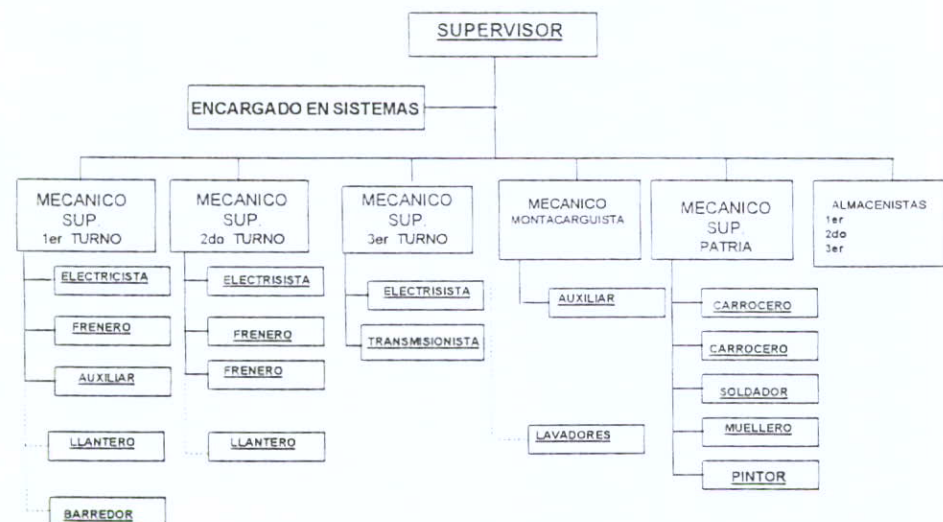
SUPERVISOR

ENCARGADO EN SISTEMAS

MECANICO SUP. 1er TURNO

ELECTRICISTA

FRENERO

AUXILIAR

LLANTERO

BARREDOR

MECANICO SUP. 2do TURNO

ELECTRISISTA

FRENERO

FRENERO

LLANTERO

MECANICO SUP. 3er TURNO

ELECTRISISTA

TRANSMISIONISTA

MECANICO MONTACARGUISTA

AUXILIAR

LAVADORES

MECANICO SUP. PATRIA

CARROCERO

CARROCERO

SOLDADOR

MUELLERO

PINTOR

ALMACENISTAS 1er 2do 3er